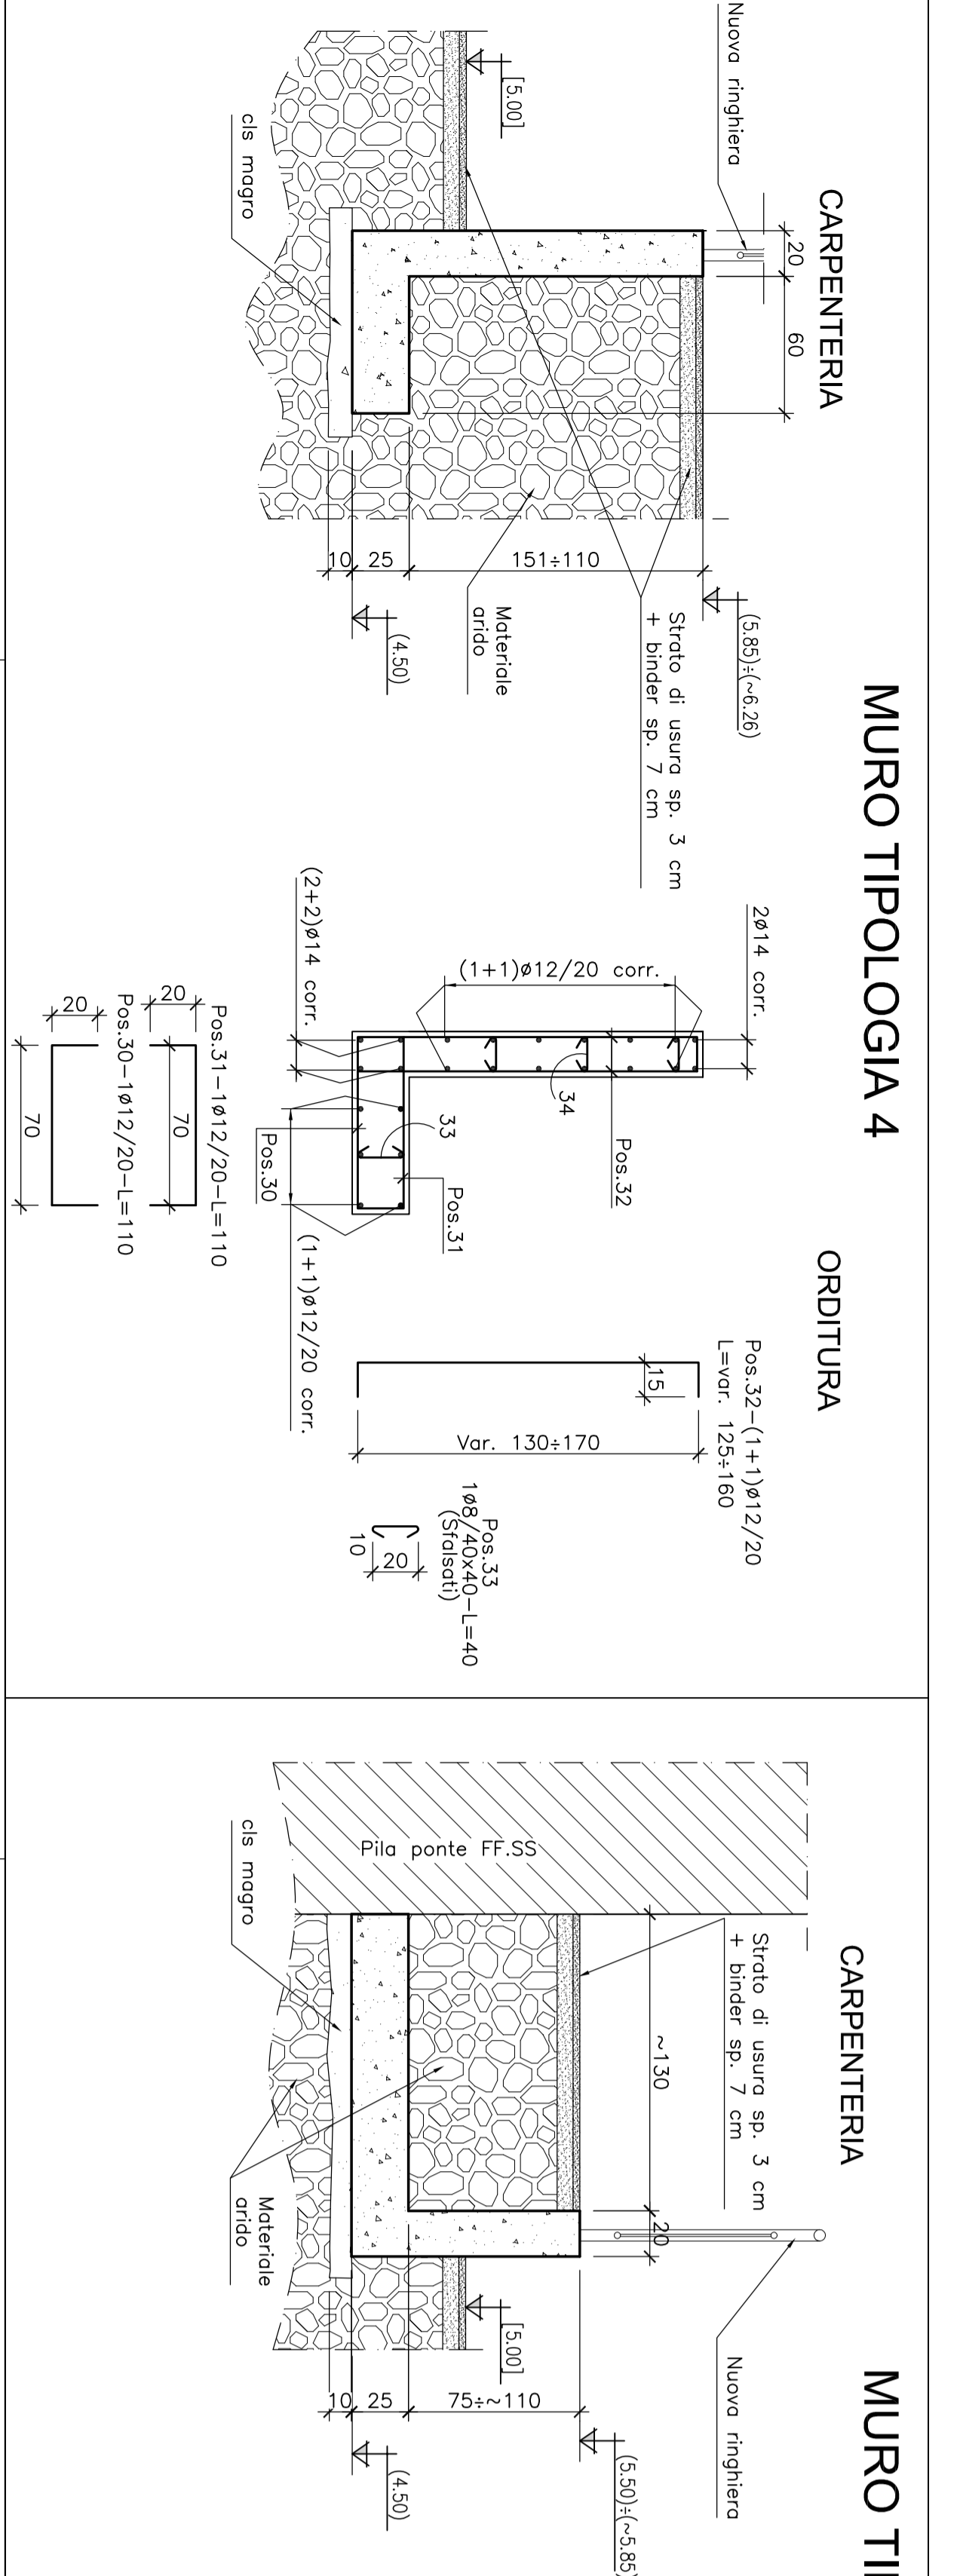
MURO TIPOLOGIA 4

CARPENTERIA

Nuova ringhiera

20

60

[5.00]

cls magro

10 25 151÷110

(5.85)÷(~6.26)

(4.50)

Materiale arido

Strato di usura sp. 3 cm + binder sp. 7 cm

ORDITURA

2ø14 corr.

(1+1)ø12/20 corr.

(2+2)ø14 corr.

34

33

Pos.32

Pos.31

Pos.30

(1+1)ø12/20 corr.

Pos.31–1ø12/20–L=110

20

70

Pos.30–1ø12/20–L=110

20

70

Pos.32–(1+1)ø12/20 L=var. 125÷160

15

Var. 130÷170

Pos.33 1ø8/40x40–L=40 (Sfalsati)

10

20

CARPENTERIA

Pila ponte FF.SS

cls magro

Strato di usura sp. 3 cm + binder sp. 7 cm

~130

20

Materiale arido

[5.00]

Nuova ringhiera

10 25 75÷~110

(4.50)

(5.50)÷(~5.85)

MURO TI